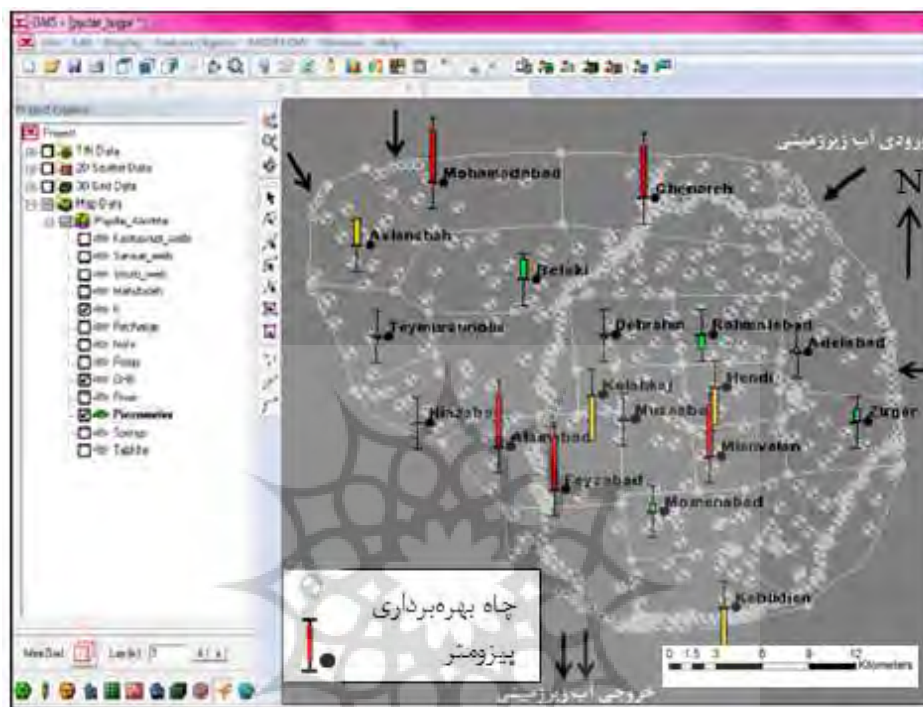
GMS - [aquifer_bogar *]

Project Explorer

Project
TIN Data
2D Scatter Data
3D Grid Data
Map Data
Piezometers
Springs
Tablhe

ورودی آب زیرزمینی

N

Mohamadabad
Chenareh
Avlanchah
Beiski
Teymouraabad
Dehrahm
Rahimiabad
Adelabad
Hendi
Kelahkaj
Nazabad
Aliabad
Musaabad
Ziyaer
Mianvalan
Feyzabad
Momenabad
Kobudian

چاه بهره‌برداری
پیزومتر

خروجی آب زیرزمینی

0 1.5 3 6 9 12 Kilometers